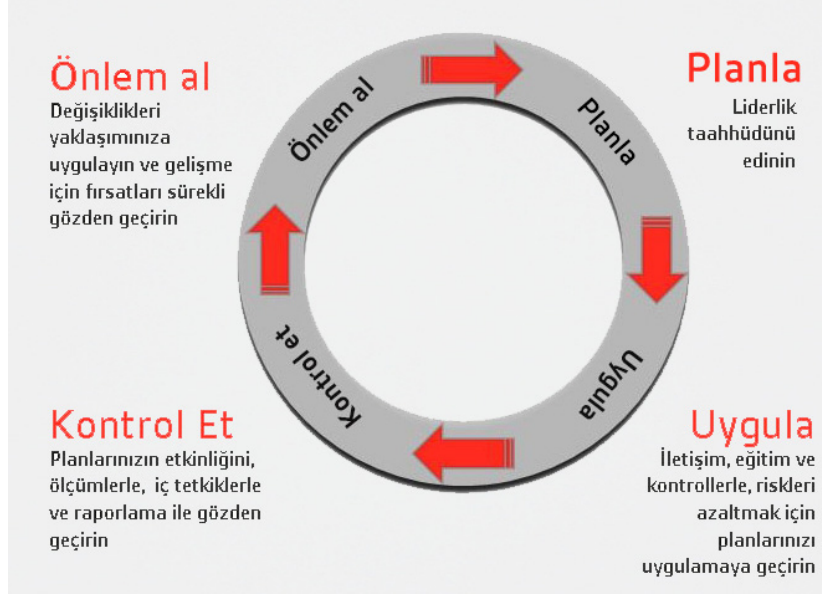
Önlem al
Değişiklikleri yaklaşımınıza uygulayın ve gelişme için fırsatları sürekli gözden geçirin

Planla
Liderlik taahhüdünü edinin

Önlem al

Planla

Uygula

Kontrol et

Kontrol Et
Planlarınızın etkinliğini, ölçümlerle, iç tetkiklerle ve raporlama ile gözden geçirin

Uygula
İletişim, eğitim ve kontrollerle, riskleri azaltmak için planlarınızı uygulamaya geçirin